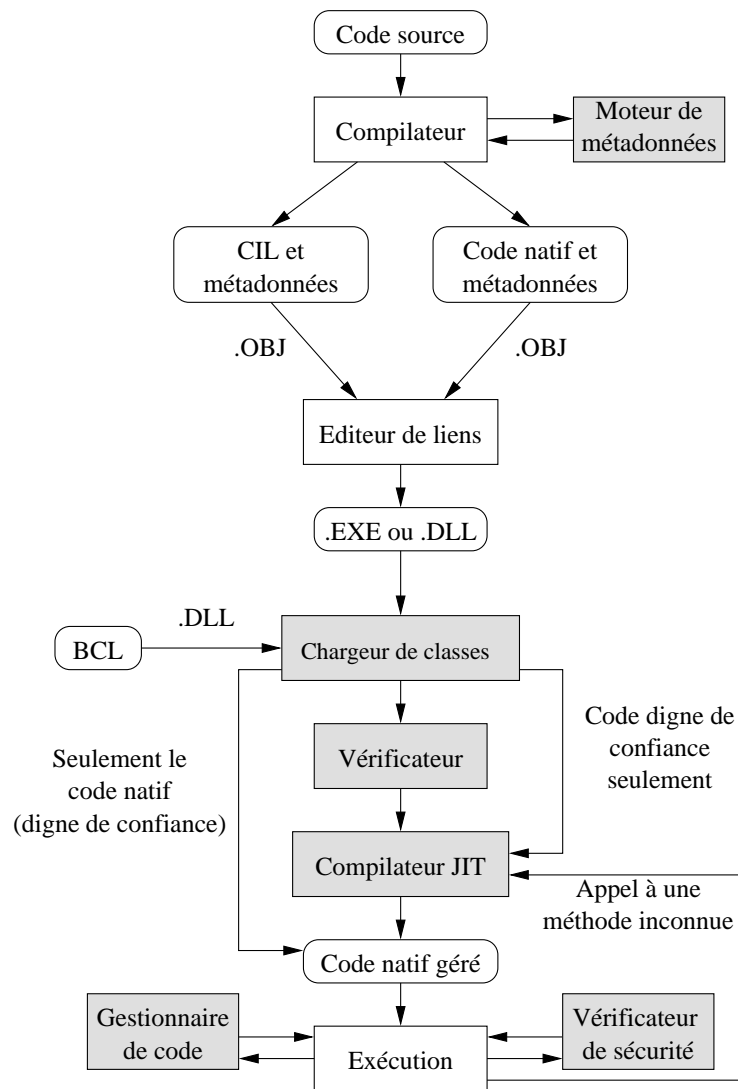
Code source

Compilateur

Moteur de métadonnées

CIL et métadonnées

Code natif et métadonnées

.OBJ

.OBJ

Editeur de liens

.EXE ou .DLL

BCL

.DLL

Chargeur de classes

Seulement le code natif (digne de confiance)

Vérificateur

Code digne de confiance seulement

Compilateur JIT

Appel à une méthode inconnue

Code natif géré

Gestionnaire de code

Exécution

Vérificateur de sécurité